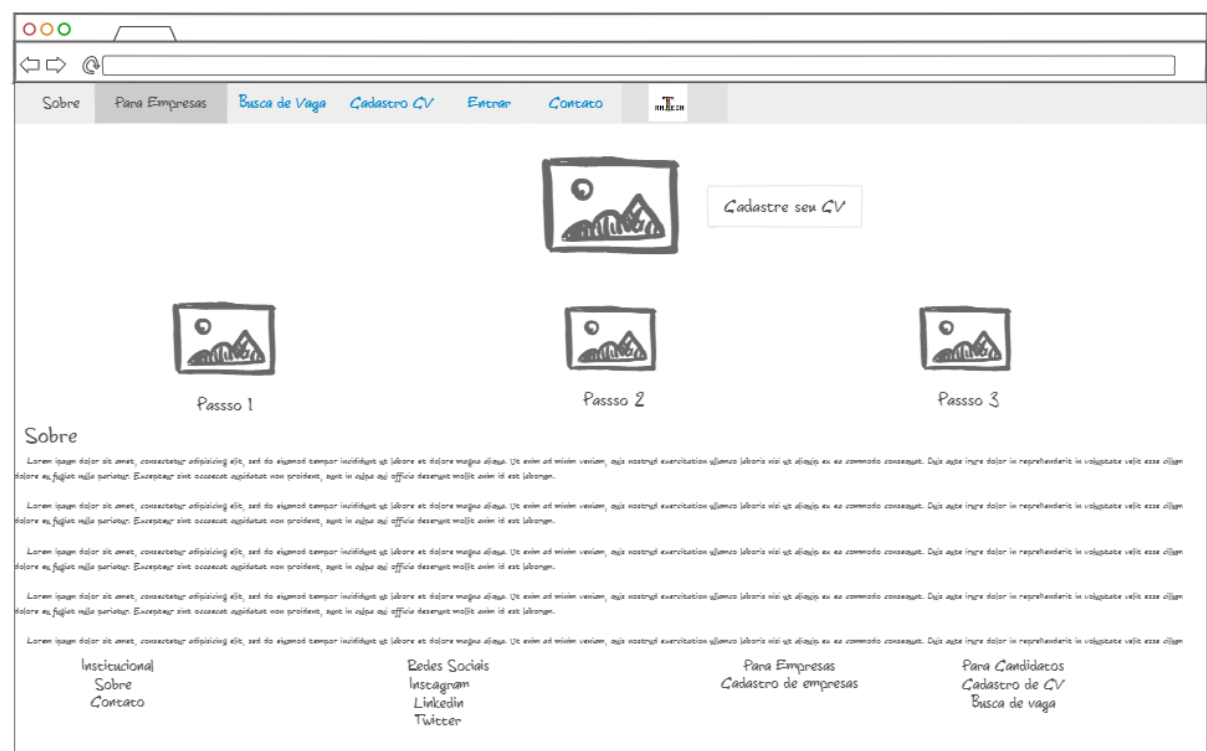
Sobre Para Empresas Busca de Vaga Cadastro CV Entrar Contato RNTECH

Cadastre seu CV

Passso 1

Passso 2

Passso 3

Sobre

Lorem ipsum dolor sit amet, consectetur adipisicing elit, sed do eiusmod tempor incididunt ut labore et dolore magna aliqua. Ut enim ad minim veniam, quis nostrud exercitation ullamco laboris nisi ut aliquip ex ea commodo consequat. Duis aute irure dolor in reprehenderit in voluptate velit esse cillum dolore eu fugiat nulla pariatur. Excepteur sint occaecat cupidatat non proident, sunt in culpa qui officia deserunt mollit anim id est laborum.

Lorem ipsum dolor sit amet, consectetur adipisicing elit, sed do eiusmod tempor incididunt ut labore et dolore magna aliqua. Ut enim ad minim veniam, quis nostrud exercitation ullamco laboris nisi ut aliquip ex ea commodo consequat. Duis aute irure dolor in reprehenderit in voluptate velit esse cillum dolore eu fugiat nulla pariatur. Excepteur sint occaecat cupidatat non proident, sunt in culpa qui officia deserunt mollit anim id est laborum.

Lorem ipsum dolor sit amet, consectetur adipisicing elit, sed do eiusmod tempor incididunt ut labore et dolore magna aliqua. Ut enim ad minim veniam, quis nostrud exercitation ullamco laboris nisi ut aliquip ex ea commodo consequat. Duis aute irure dolor in reprehenderit in voluptate velit esse cillum dolore eu fugiat nulla pariatur. Excepteur sint occaecat cupidatat non proident, sunt in culpa qui officia deserunt mollit anim id est laborum.

Lorem ipsum dolor sit amet, consectetur adipisicing elit, sed do eiusmod tempor incididunt ut labore et dolore magna aliqua. Ut enim ad minim veniam, quis nostrud exercitation ullamco laboris nisi ut aliquip ex ea commodo consequat. Duis aute irure dolor in reprehenderit in voluptate velit esse cillum dolore eu fugiat nulla pariatur. Excepteur sint occaecat cupidatat non proident, sunt in culpa qui officia deserunt mollit anim id est laborum.

Lorem ipsum dolor sit amet, consectetur adipisicing elit, sed do eiusmod tempor incididunt ut labore et dolore magna aliqua. Ut enim ad minim veniam, quis nostrud exercitation ullamco laboris nisi ut aliquip ex ea commodo consequat. Duis aute irure dolor in reprehenderit in voluptate velit esse cillum

Institucional
Sobre
Contato

Redes Sociais
Instagram
Linkedin
Twitter

Para Empresas
Cadastro de empresas

Para Candidatos
Cadastro de CV
Busca de vaga